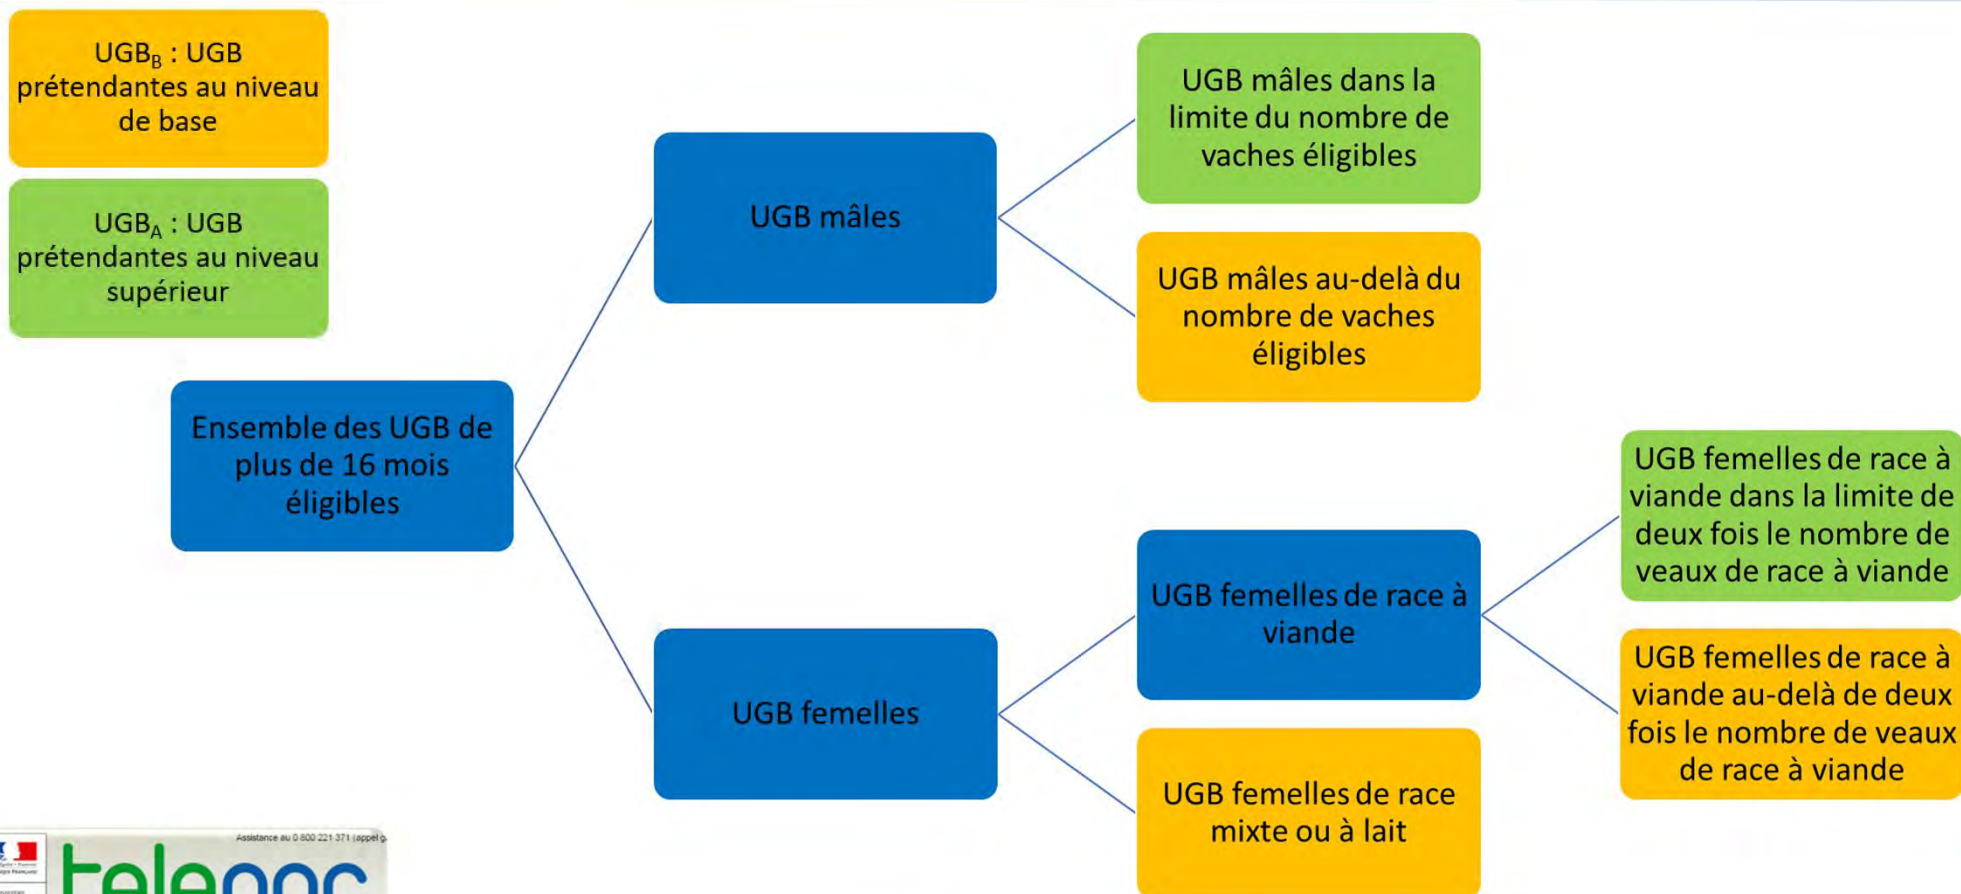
$UGB_B$ : UGB prétendantes au niveau de base

$UGB_A$ : UGB prétendantes au niveau supérieur

Ensemble des UGB de plus de 16 mois éligibles

UGB mâles

UGB mâles dans la limite du nombre de vaches éligibles

UGB mâles au-delà du nombre de vaches éligibles

UGB femelles

UGB femelles de race à viande

UGB femelles de race à viande dans la limite de deux fois le nombre de veaux de race à viande

UGB femelles de race à viande au-delà de deux fois le nombre de veaux de race à viande

UGB femelles de race mixte ou à lait

Assistance au 0 800 221 371 (appel g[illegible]

telepac